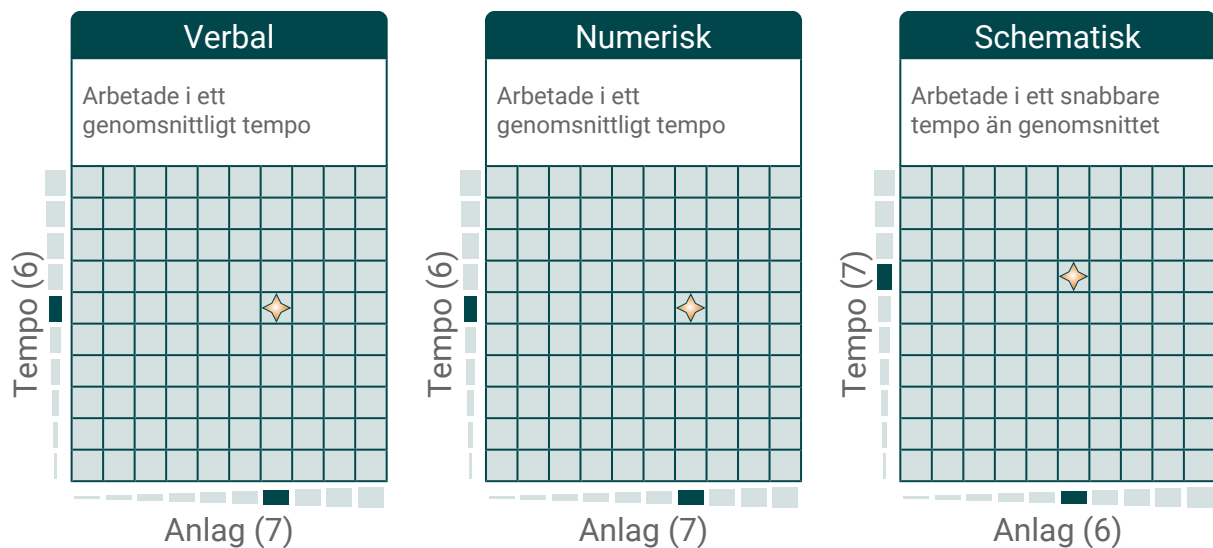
Verbal

Arbetade i ett genomsnittligt tempo

Tempo (6)

Anlag (7)

Numerisk

Arbetade i ett genomsnittligt tempo

Tempo (6)

Anlag (7)

Schematisk

Arbetade i ett snabbare tempo än genomsnittet

Tempo (7)

Anlag (6)